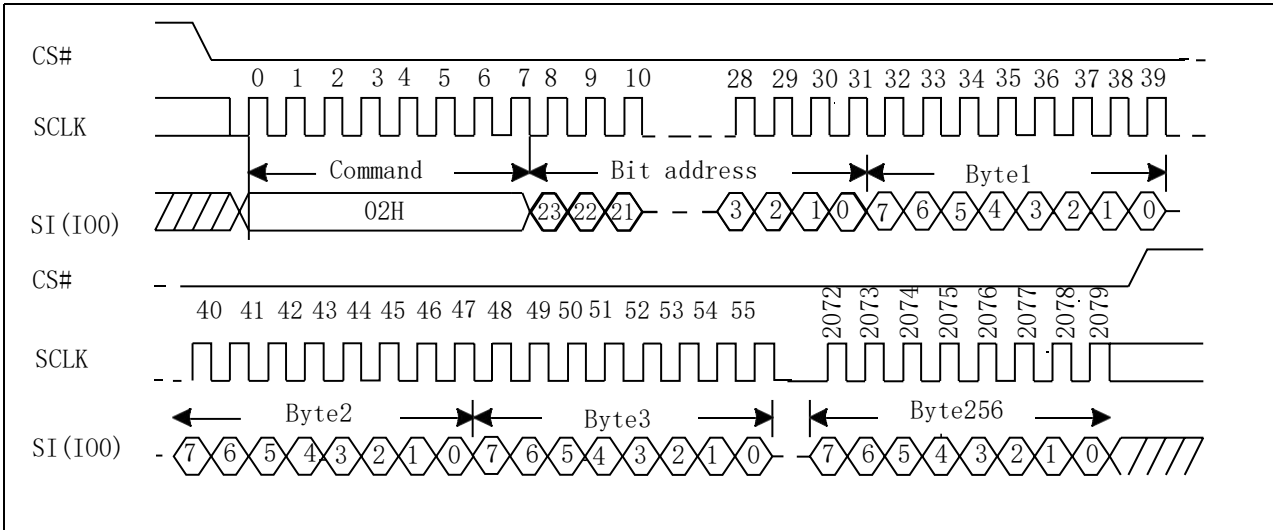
CS#

0 1 2 3 4 5 6 7 8 9 10 28 29 30 31 32 33 34 35 36 37 38 39

SCLK

Command

Bit address

Byte1

SI(IO0)

02H

23 22 21

3 2 1 0 7 6 5 4 3 2 1 0

CS#

40 41 42 43 44 45 46 47 48 49 50 51 52 53 54 55

2072 2073 2074 2075 2076 2077 2078 2079

SCLK

Byte2

Byte3

Byte256

SI(IO0)

7 6 5 4 3 2 1 0 7 6 5 4 3 2 1 0 7 6 5 4 3 2 1 0